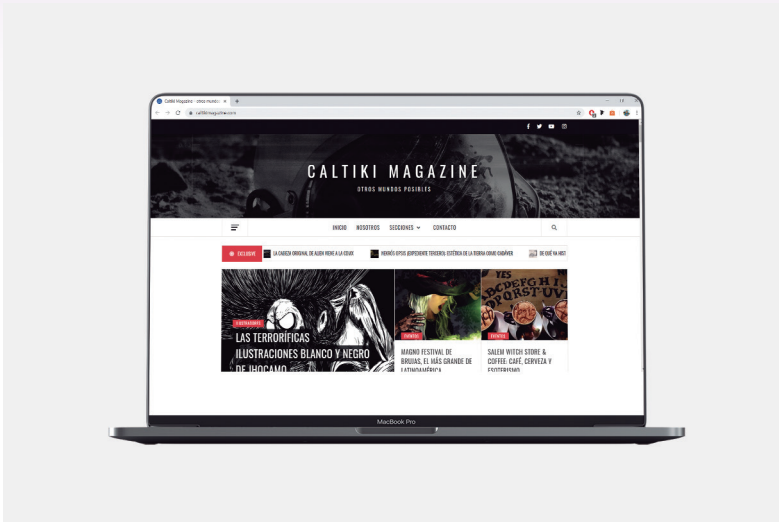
Caltiki Magazine – otros mundos

caltikimagazine.com

CALTIKI MAGAZINE

OTROS MUNDOS POSIBLES

INICIO NOSOTROS SECCIONES CONTACTO

EXCLUSIVE

LA CABEZA ORIGINAL DE ALIEN VIENE A LA CDMX

HORROR OPSIS (EXPEDIENTE TERCERO): ESTÉTICA DE LA TIERRA COMO CADÁVER

DE QUÉ VA HIST

ILUSTRADORES

LAS TERRORÍFICAS ILUSTRACIONES BLANCO Y NEGRO DE IHOCAMO

EVENTOS

MAGNO FESTIVAL DE BRUJAS, EL MÁS GRANDE DE LATINOAMÉRICA

EVENTOS

SALEM WITCH STORE & COFFEE: CAFÉ, CERVEZA Y ESOTERISMO

MacBook Pro